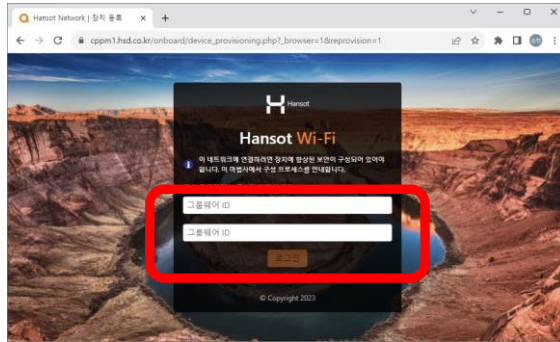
Hansot Network | 장치 등록
cppm1.hsd.co.kr/onboard/device_provisioning.php?_browser=1&reprovision=1

Hansot

Hansot Wi-Fi

이 네트워크에 연결하려면 장치에 향상된 보안이 구성되어 있어야 합니다. 이 마법사에서 구성 프로세스를 안내합니다.

그룹웨어 ID

그룹웨어 ID

로그인

© Copyright 2023